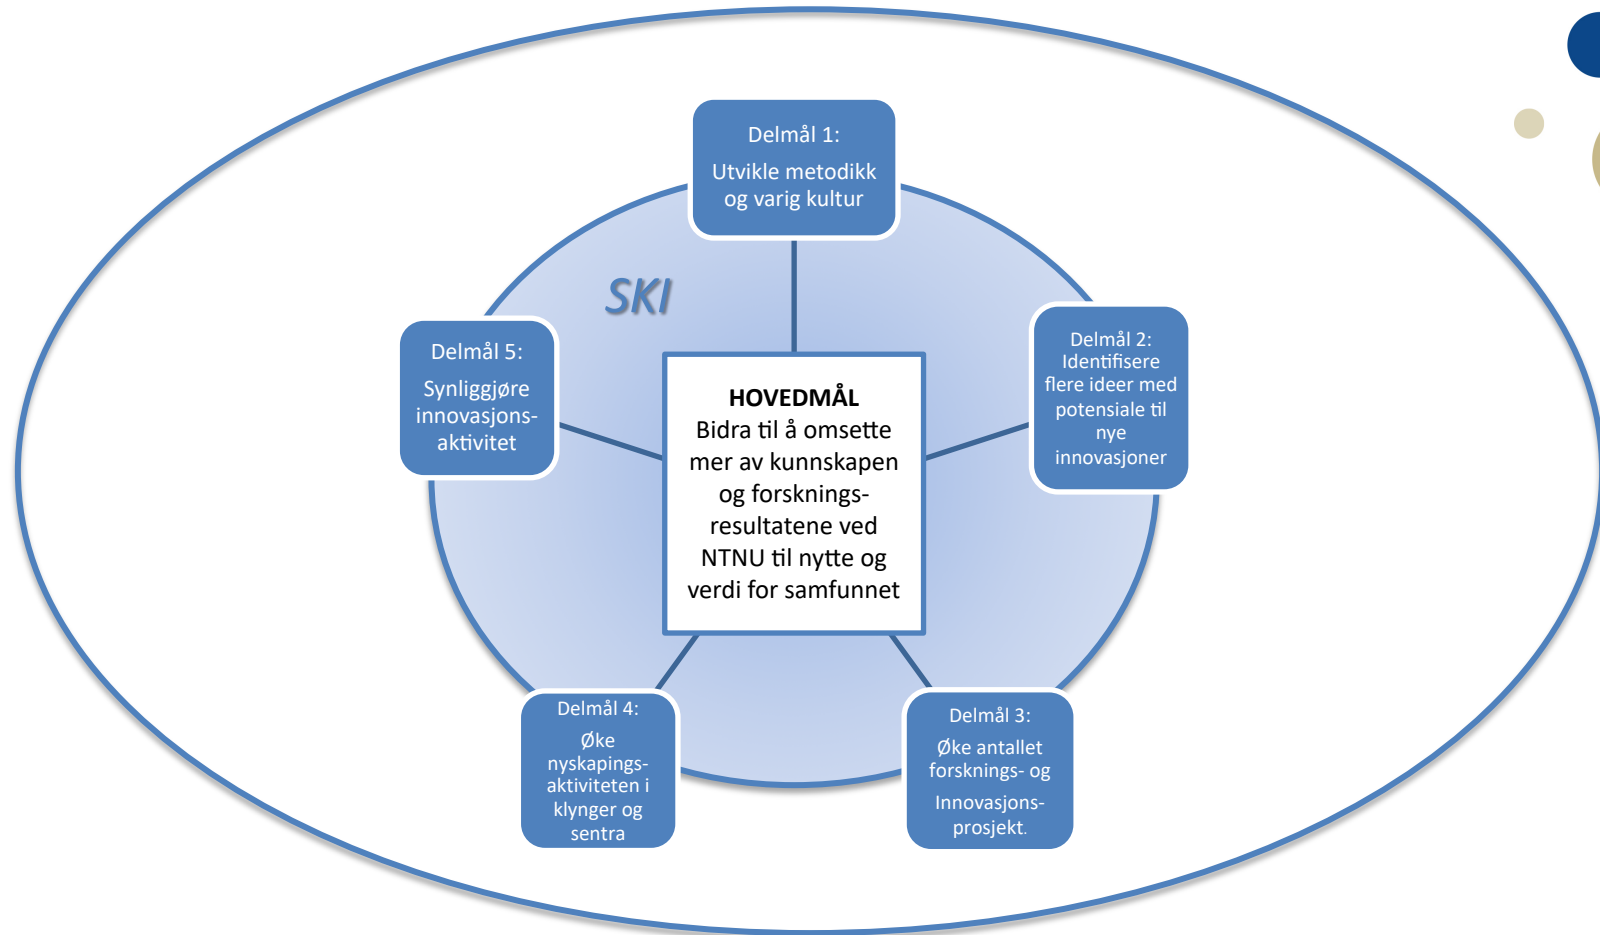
Delmål 1:

Utvikle metodikk og varig kultur

SKI

Delmål 5:

Synliggjøre innovasjons-aktivitet

HOVEDMÅL
Bidra til å omsette mer av kunnskapen og forsknings-resultatene ved NTNU til nytte og verdi for samfunnet

Delmål 2:
Identifisere flere ideer med potensiale til nye innovasjoner

Delmål 4:

Øke nyskapings-aktiviteten i klynger og sentra

Delmål 3:

Øke antallet forsknings- og

Innovasjons-prosjekt.